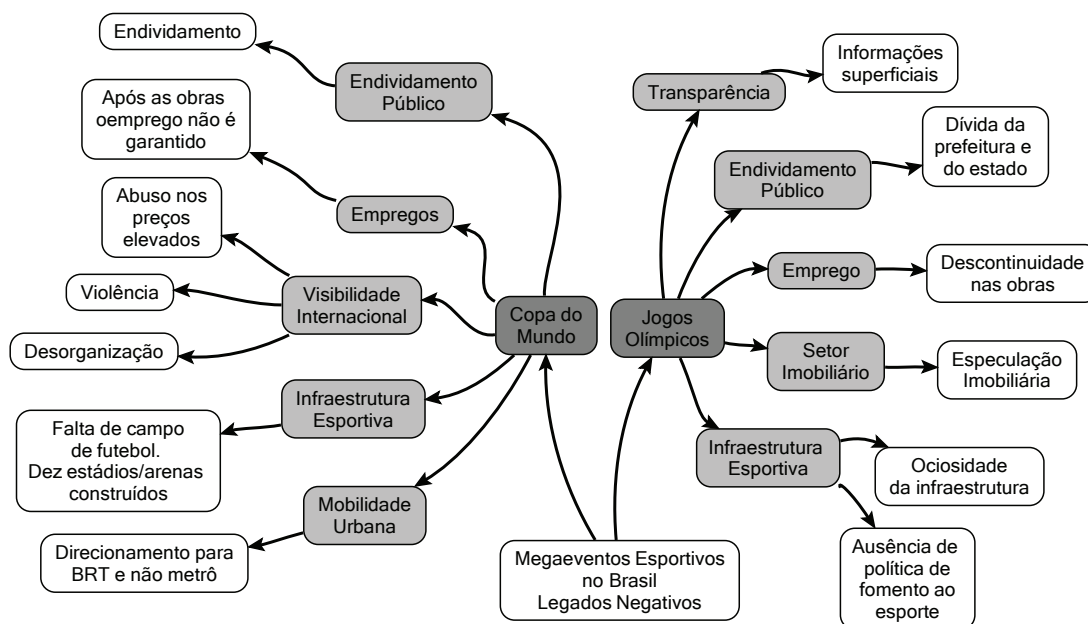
Endividamento

Endividamento Público

Após as obras oemprego não é garantido

Empregos

Abuso nos preços elevados

Violência

Visibilidade Internacional

Desorganização

Copa do Mundo

Infraestrutura Esportiva

Falta de campo de futebol. Dez estádios/arenas construídos

Mobilidade Urbana

Direcionamento para BRT e não metrô

Megaeventos Esportivos no Brasil Legados Negativos

Transparência

Informações superficiais

Endividamento Público

Dívida da prefeitura e do estado

Emprego

Descontinuidade nas obras

Jogos Olímpicos

Setor Imobiliário

Especulação Imobiliária

Infraestrutura Esportiva

Ociosidade da infraestrutura

Ausência de política de fomento ao esporte